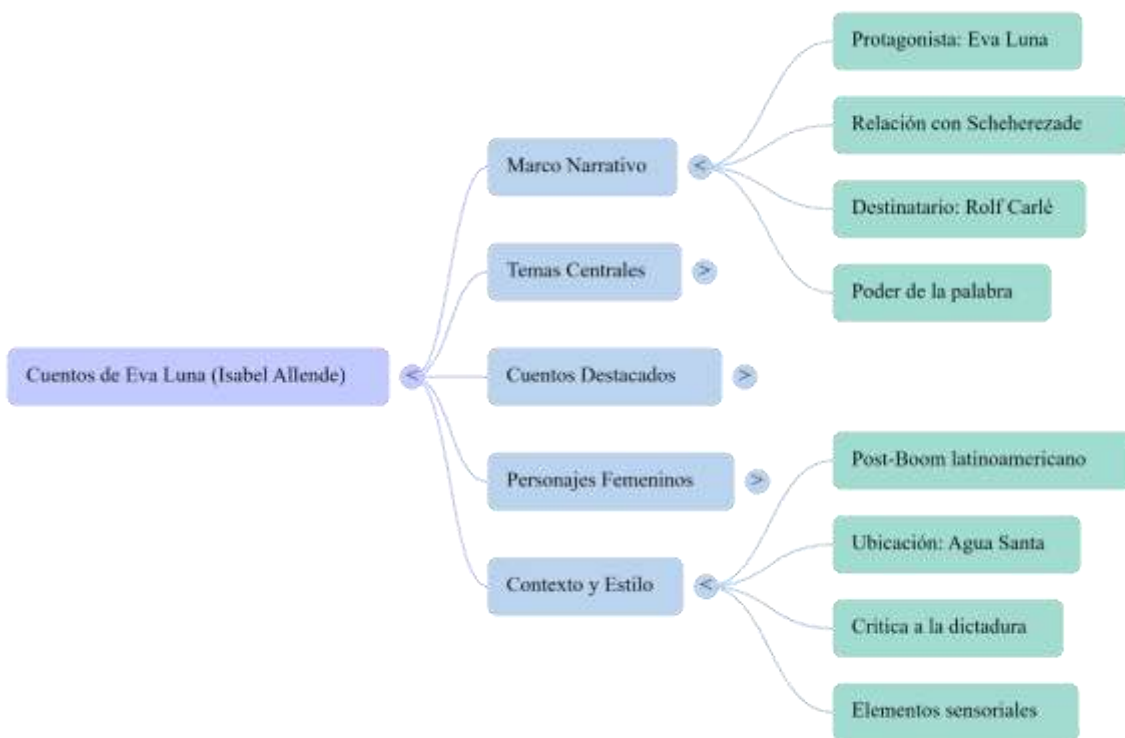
Cuentos de Eva Luna (Isabel Allende) <

Marco Narrativo <

Protagonista: Eva Luna

Relación con Scheherezade

Destinatario: Rolf Carlé

Poder de la palabra

Temas Centrales >

Cuentos Destacados >

Personajes Femeninos >

Contexto y Estilo <

Post-Boom latinoamericano

Ubicación: Agua Santa

Crítica a la dictadura

Elementos sensoriales